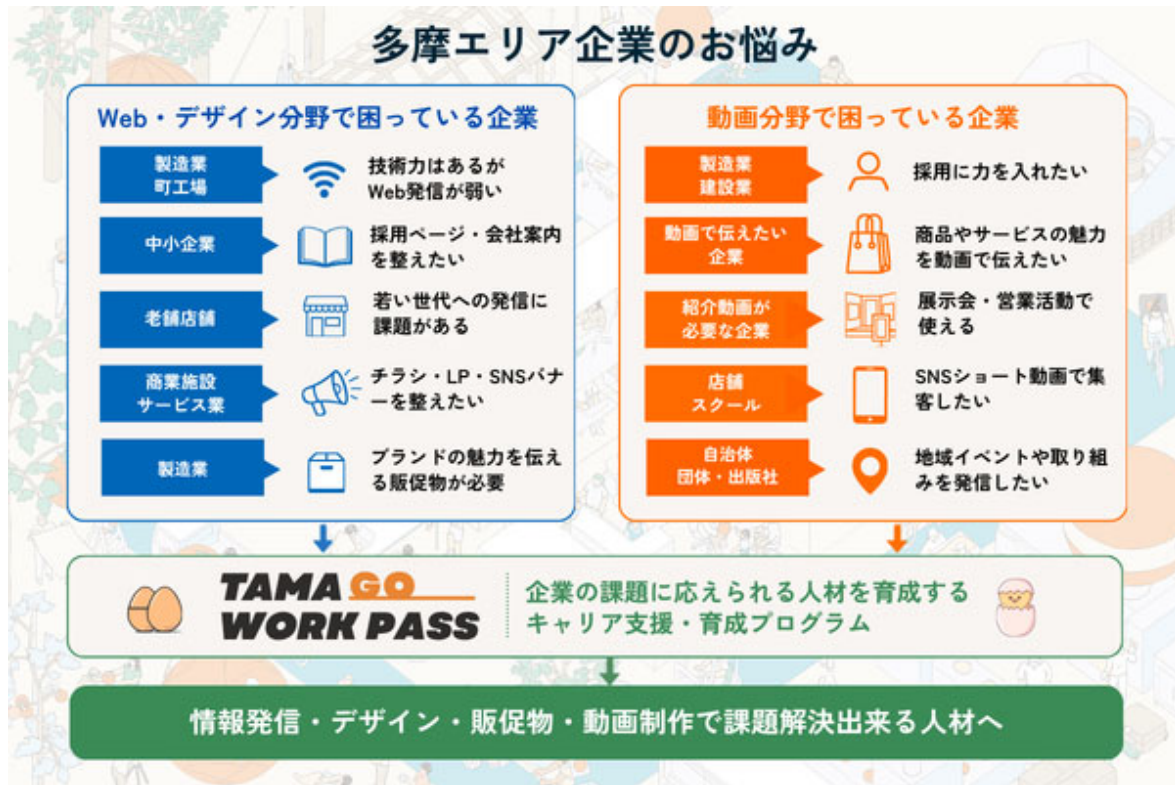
多摩エリア企業のお悩み

Web・デザイン分野で困っている企業

製造業
町工場
技術力はあるがWeb発信が弱い

中小企業
採用ページ・会社案内を整えたい

老舗店舗
若い世代への発信に課題がある

商業施設
サービス業
チラシ・LP・SNSバナーを整えたい

製造業
ブランドの魅力を伝える販促物が必要

動画分野で困っている企業

製造業
建設業
採用に力を入れたい

動画で伝えたい
企業
商品やサービスの魅力を動画で伝えたい

紹介動画が
必要な企業
展示会・営業活動で使える

店舗
スクール
SNSショート動画で集客したい

自治体
団体・出版社
地域イベントや取り組みを発信したい

TAMA GO
WORK PASS
企業の課題に応えられる人材を育成する
キャリア支援・育成プログラム

情報発信・デザイン・販促物・動画制作で課題解決出来る人材へ